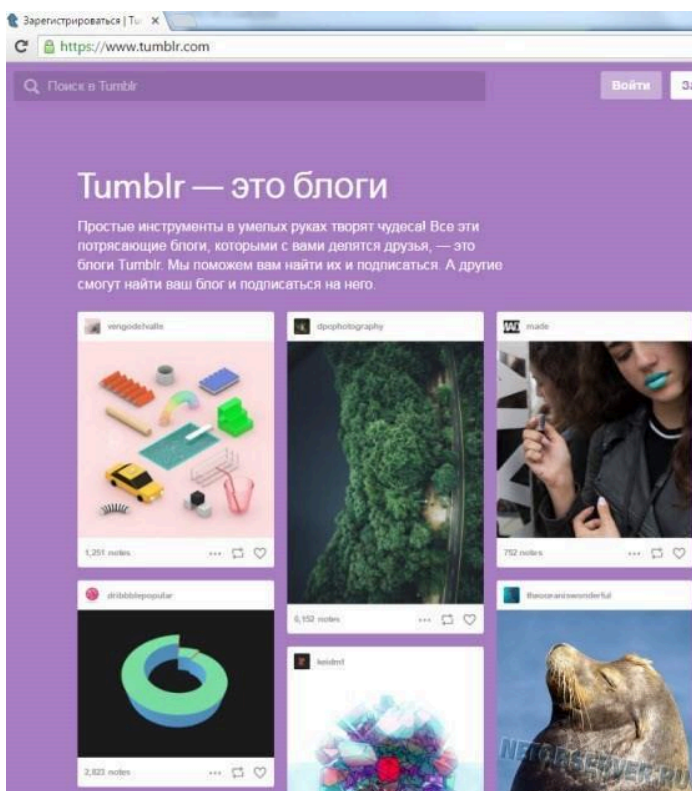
Зарегистрироваться | Tu ×

https://www.tumblr.com

Поиск в Tumblr

Войти

За

Tumblr — это блоги

Простые инструменты в умелых руках творят чудеса! Все эти потрясающие блоги, которыми с вами делятся друзья, — это блоги Tumblr. Мы поможем вам найти их и подписаться. А другие смогут найти ваш блог и подписаться на него.

vengodelvalle

1,251 notes

dpophotography

6,152 notes

made

792 notes

dribbblepopular

2,823 notes

leiderl

theoceaniswonderful

NETOBSERVER.RU